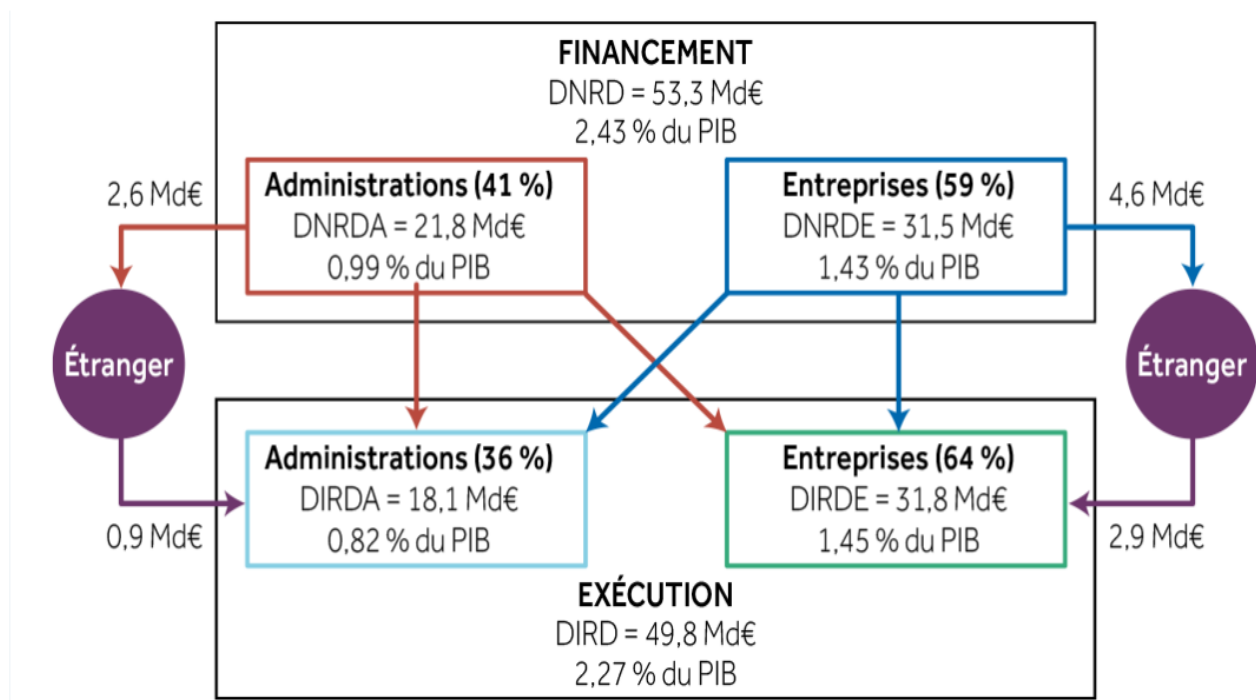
FINANCEMENT
DNRD = 53,3 Md€
2,43 % du PIB

2,6 Md€

Administrations (41 %)
DNRDA = 21,8 Md€
0,99 % du PIB

Entreprises (59 %)
DNRDE = 31,5 Md€
1,43 % du PIB

4,6 Md€

Étranger

Étranger

Administrations (36 %)
DIRDA = 18,1 Md€
0,82 % du PIB

Entreprises (64 %)
DIRDE = 31,8 Md€
1,45 % du PIB

0,9 Md€

2,9 Md€

EXÉCUTION
DIRD = 49,8 Md€
2,27 % du PIB